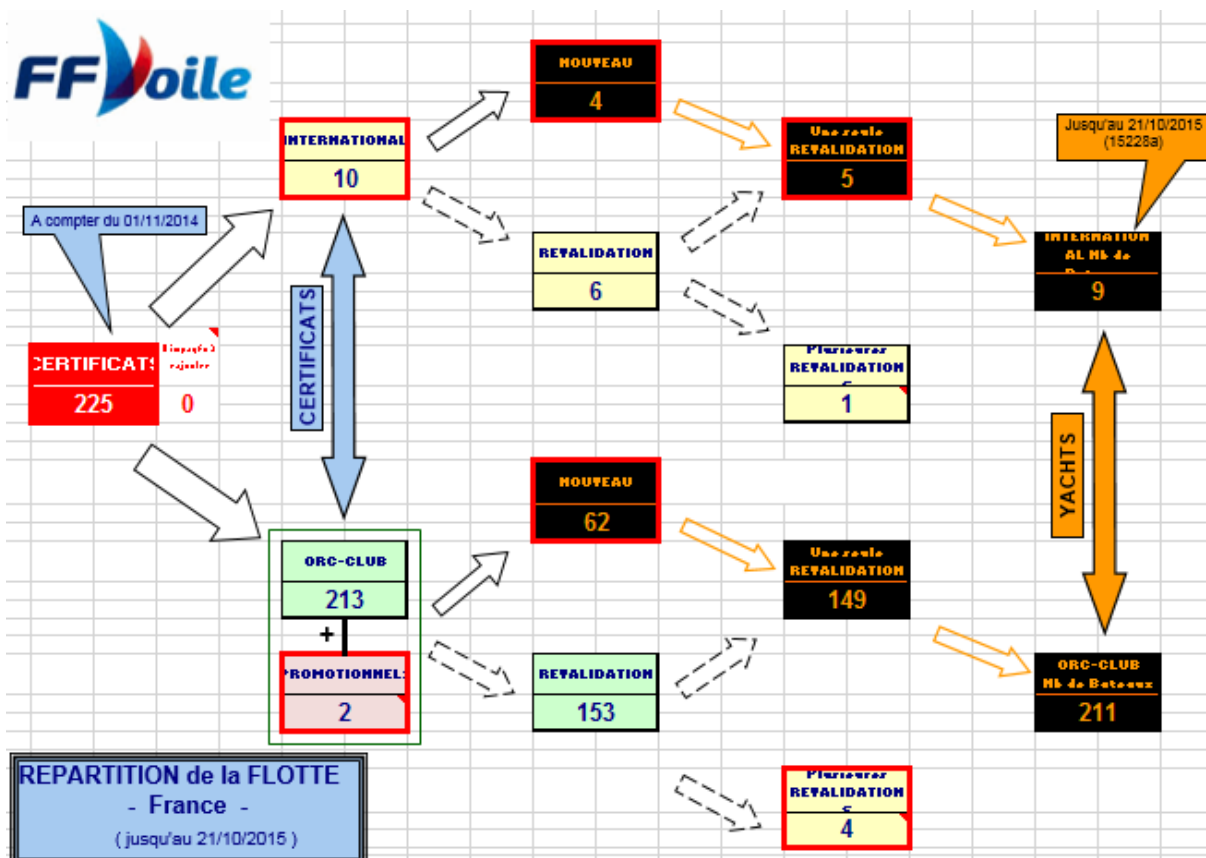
FFVoile

A compter du 01/11/2014

CERTIFICATS
225

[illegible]
0

INTERNATIONAL
10

CERTIFICATS

ORC-CLUB
213

+

PROMOTIONNELS
2

NOUVEAU
4

REVALIDATION
6

NOUVEAU
62

REVALIDATION
153

Une seule REVALIDATION
5

Plusieurs REVALIDATION S
1

Une seule REVALIDATION
149

Plusieurs REVALIDATION S
4

Jusqu'au 21/10/2015 (15228a)

INTERNATION AL Nb de Bat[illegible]
9

YACHTS

ORC-CLUB Nb de Bateaux
211

REPARTITION de la FLOTTE
- France -
( jusqu'au 21/10/2015 )